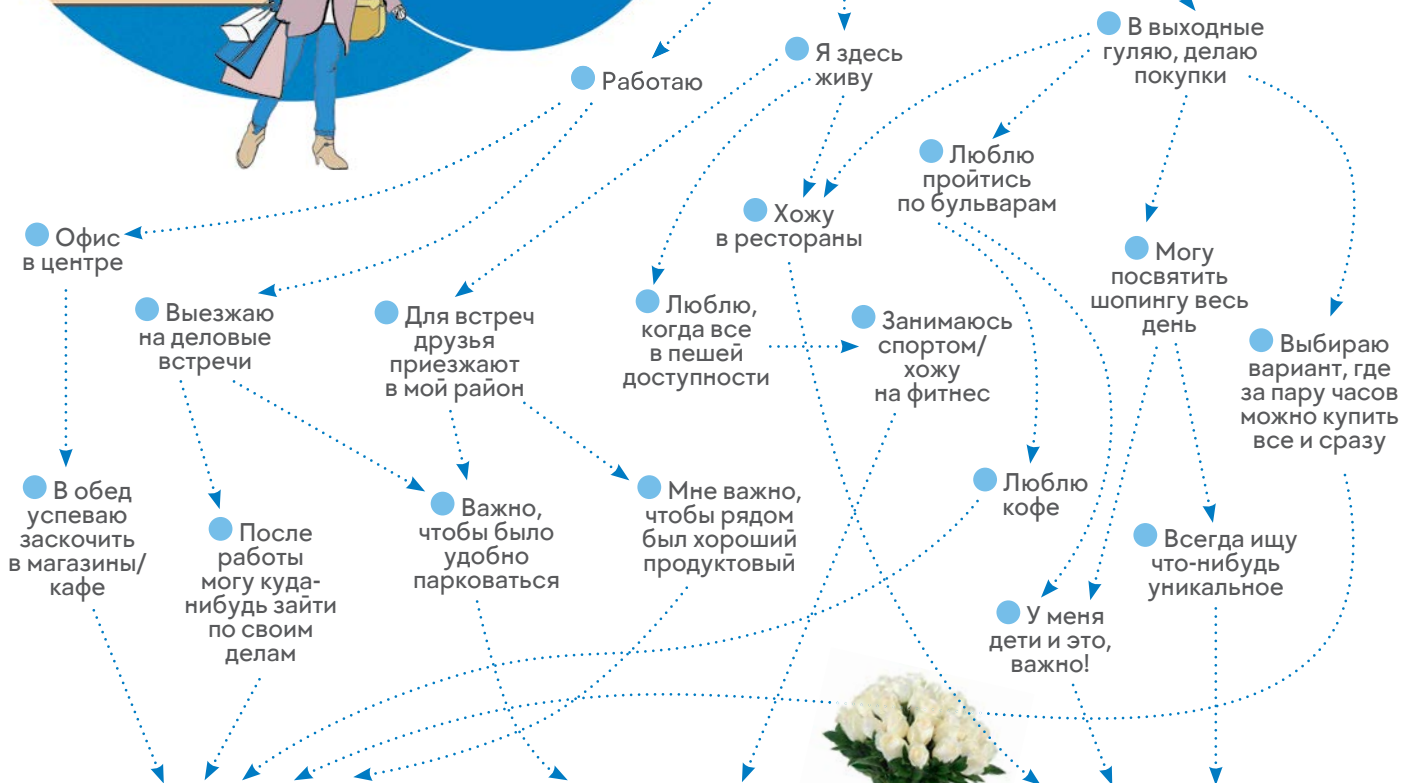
В выходные гуляю, делаю покупки

Я здесь живу

Работаю

Люблю пройтись по бульварам

Хожу в рестораны

Офис в центре

Могу посвятить шопингу весь день

Выезжаю на деловые встречи

Для встреч друзья приезжают в мой район

Люблю, когда все в пешей доступности

Занимаюсь спортом/ хожу на фитнес

Выбираю вариант, где за пару часов можно купить все и сразу

В обед успеваю заскочить в магазины/ кафе

После работы могу куда-нибудь зайти по своим делам

Важно, чтобы было удобно парковаться

Мне важно, чтобы рядом был хороший продуктовый

Люблю кофе

Всегда ищу что-нибудь уникальное

У меня дети и это, важно!